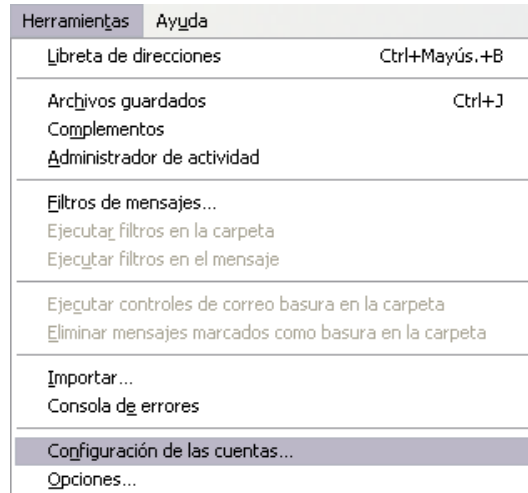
Herramientas Ayuda

Libreta de direcciones Ctrl+Mayús.+B

Archivos guardados Ctrl+J
Complementos
Administrador de actividad

Filtros de mensajes...
Ejecutar filtros en la carpeta
Ejecutar filtros en el mensaje

Ejecutar controles de correo basura en la carpeta
Eliminar mensajes marcados como basura en la carpeta

Importar...
Consola de errores

Configuración de las cuentas...
Opciones...